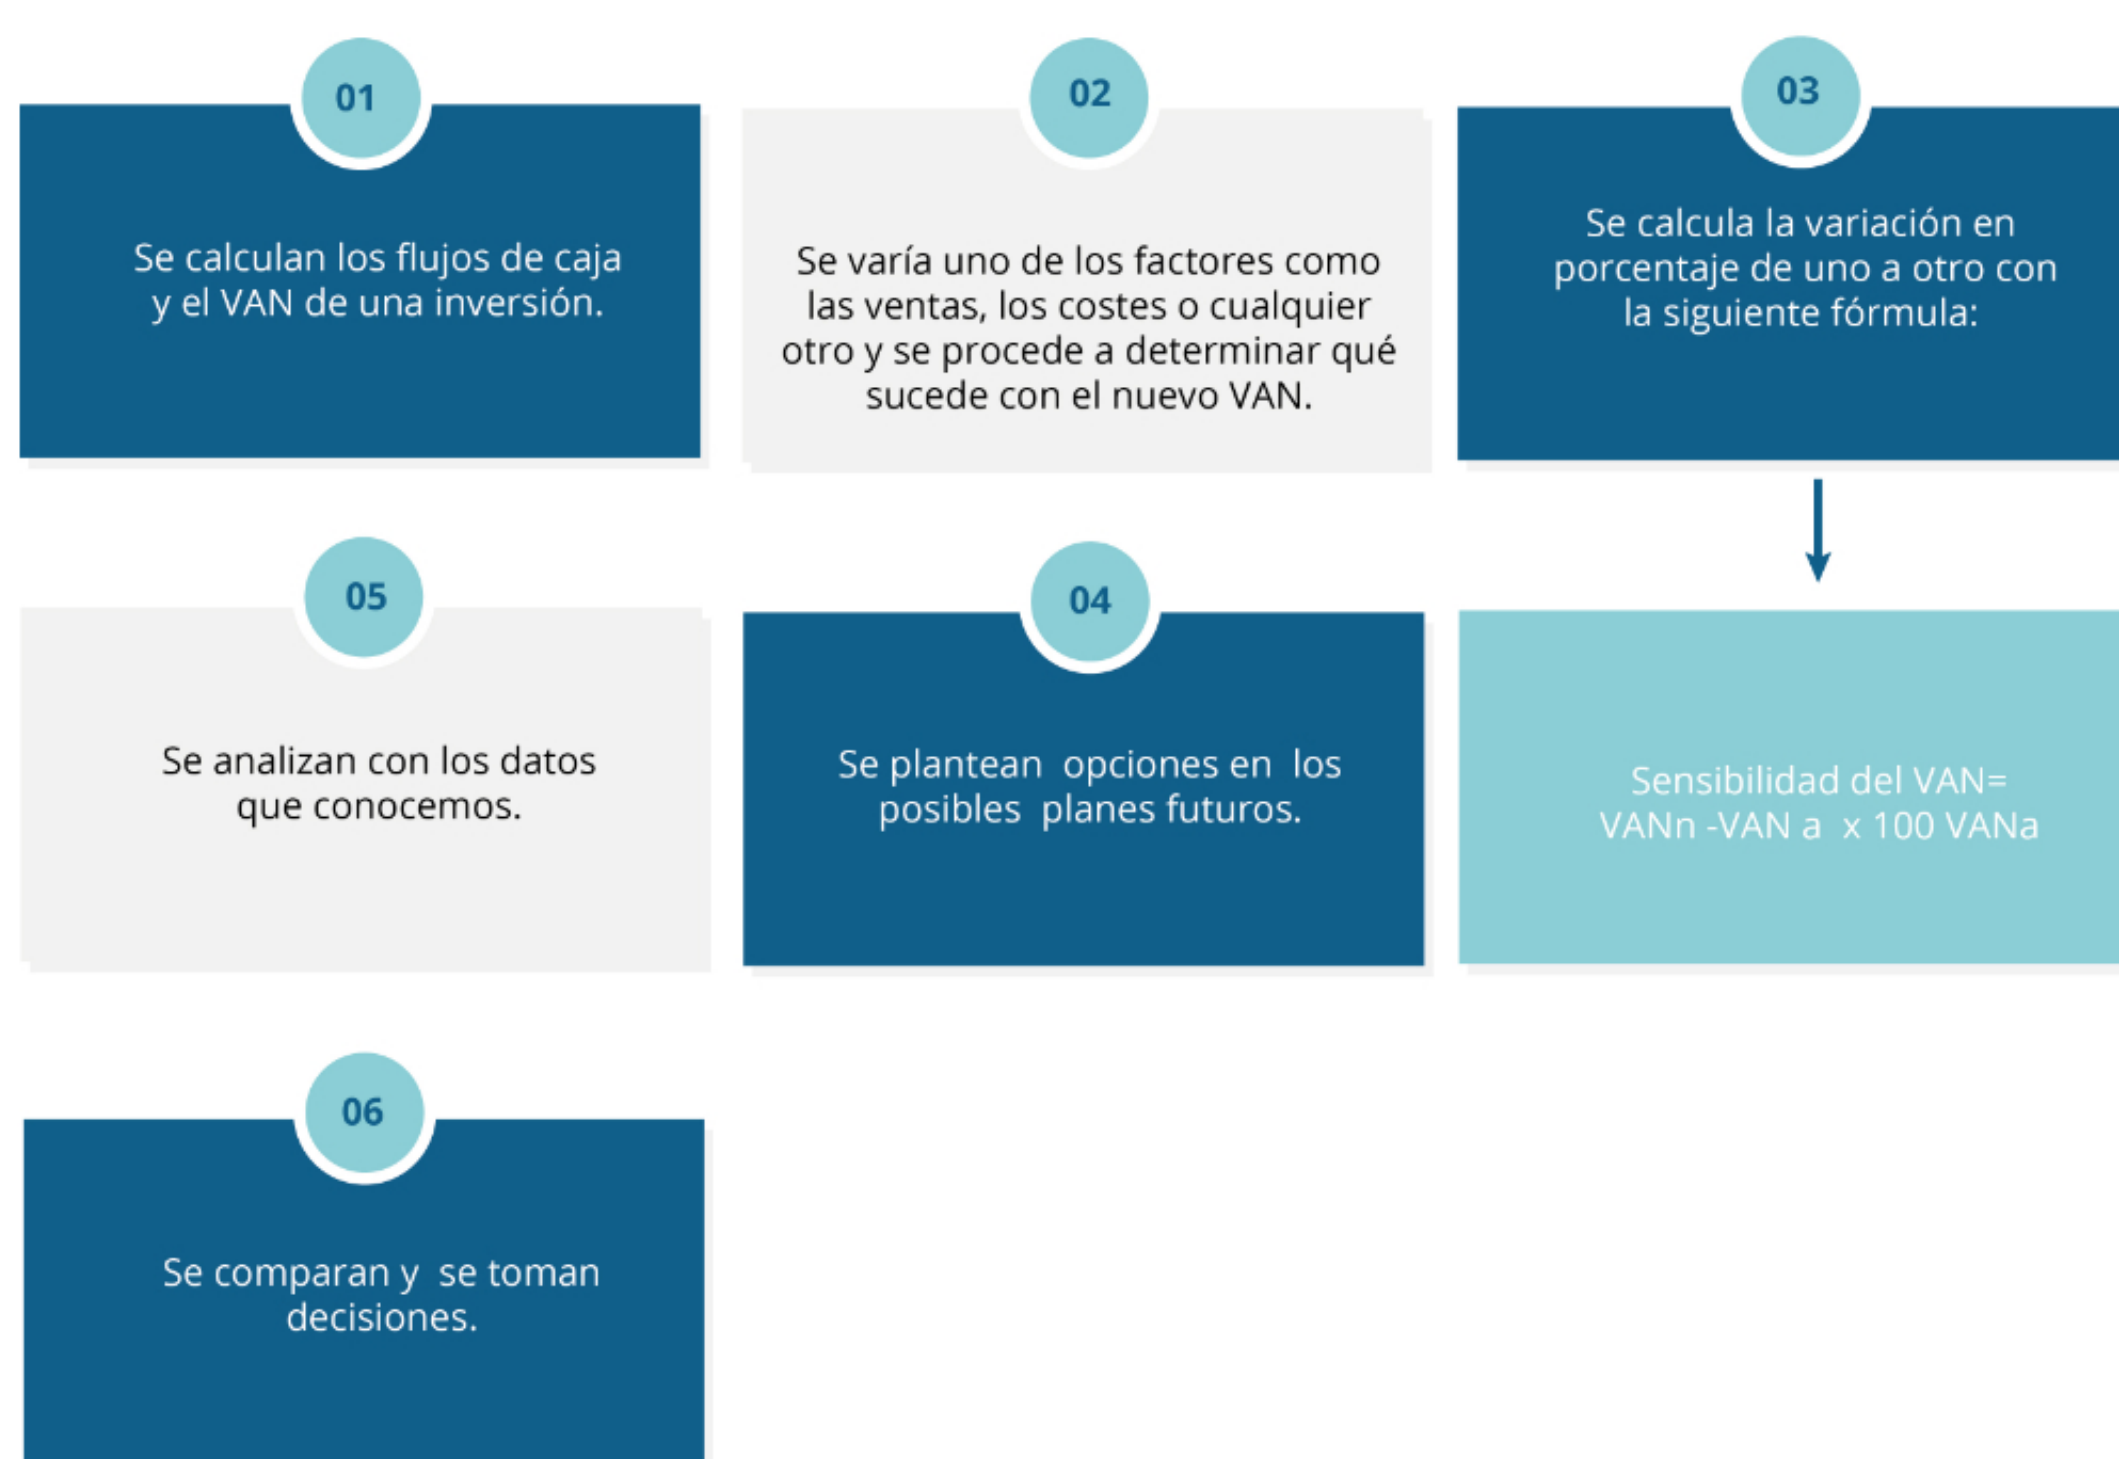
01

Se calculan los flujos de caja y el VAN de una inversión.

02

Se varía uno de los factores como las ventas, los costes o cualquier otro y se procede a determinar qué sucede con el nuevo VAN.

03

Se calcula la variación en porcentaje de uno a otro con la siguiente fórmula:

Sensibilidad del VAN= VANn -VAN a x 100 VANa

04

Se plantean opciones en los posibles planes futuros.

05

Se analizan con los datos que conocemos.

06

Se comparan y se toman decisiones.